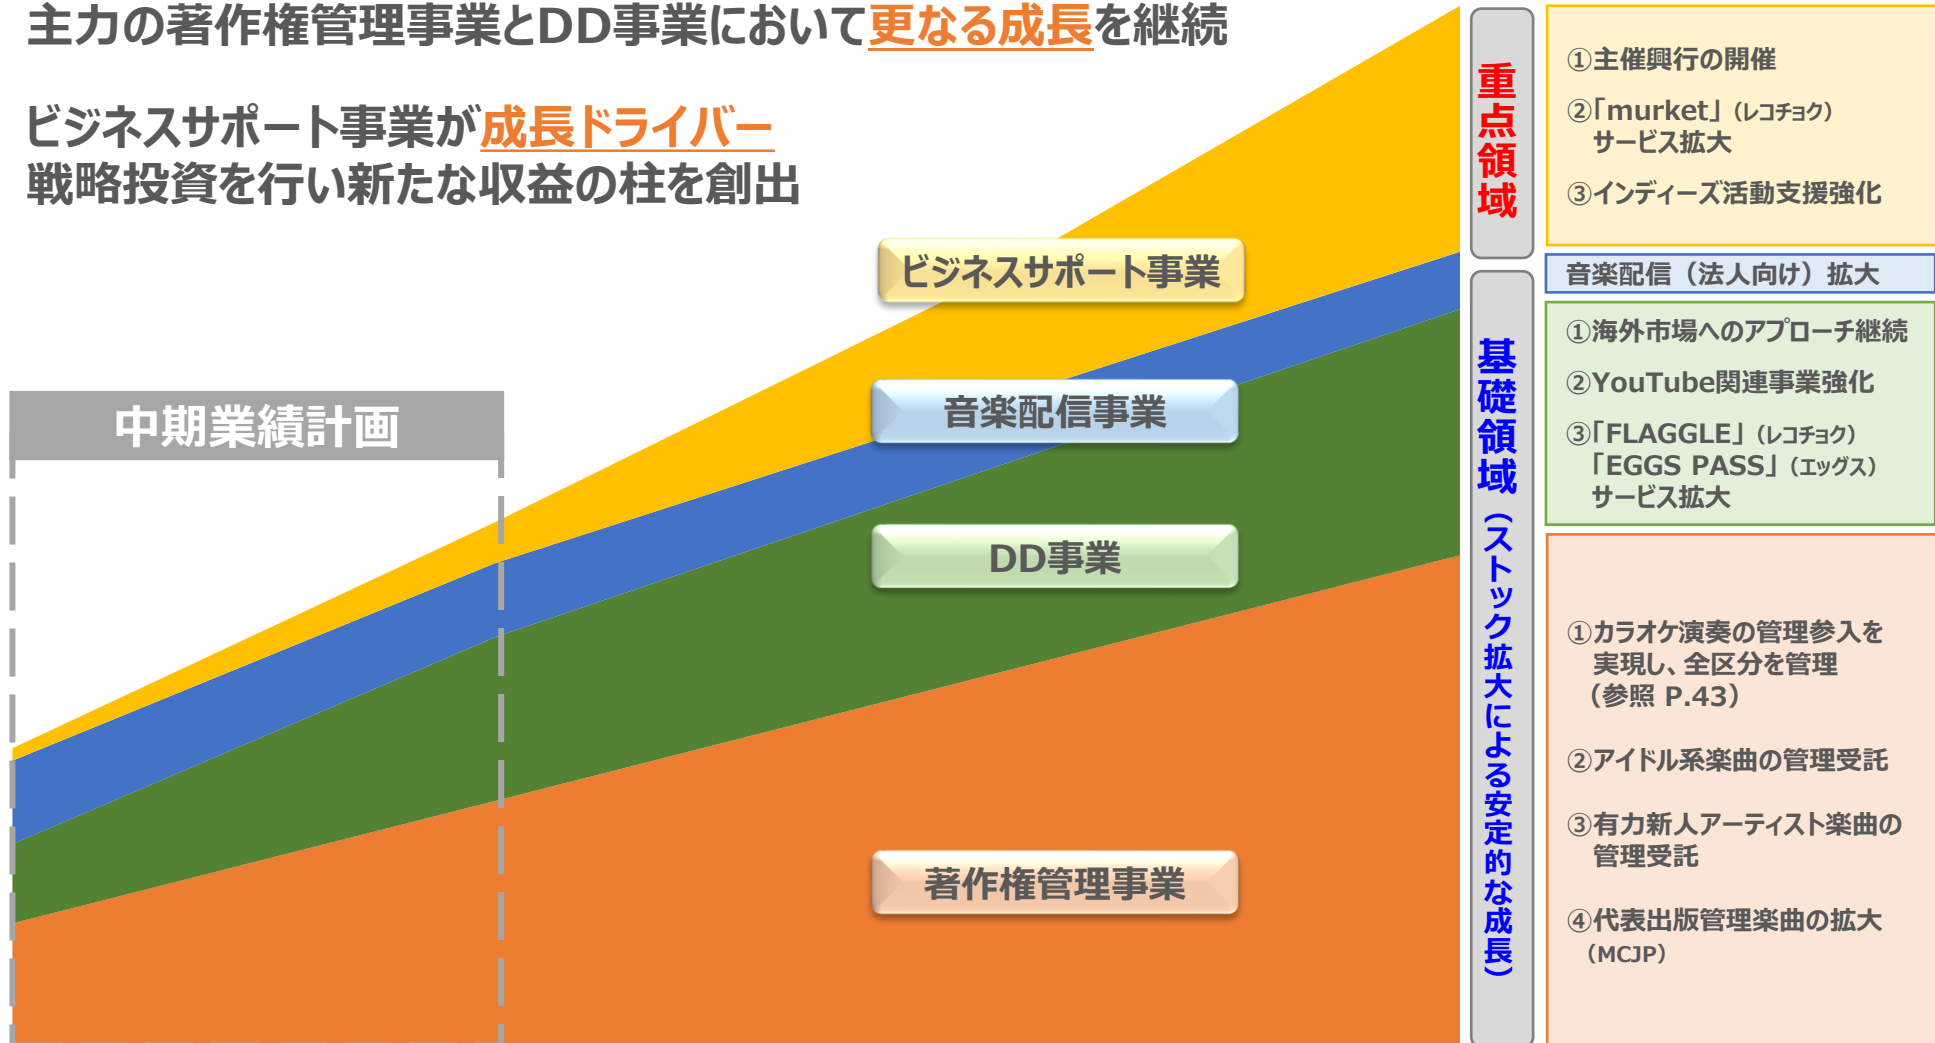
主力の著作権管理事業とDD事業において更なる成長を継続

ビジネスサポート事業が成長ドライバー
戦略投資を行い新たな収益の柱を創出

中期業績計画

ビジネスサポート事業

音楽配信事業

DD事業

著作権管理事業

重点領域

①主催興行の開催
②「murket」(レコチョク)サービス拡大
③インディーズ活動支援強化

音楽配信（法人向け）拡大

基礎領域（ストック拡大による安定的な成長）

①海外市場へのアプローチ継続
②YouTube関連事業強化
③「FLAGGLE」(レコチョク)「EGGS PASS」(エッグス)サービス拡大

①カラオケ演奏の管理参入を実現し、全区分を管理（参照 P.43）
②アイドル系楽曲の管理受託
③有力新人アーティスト楽曲の管理受託
④代表出版管理楽曲の拡大（MCJP）